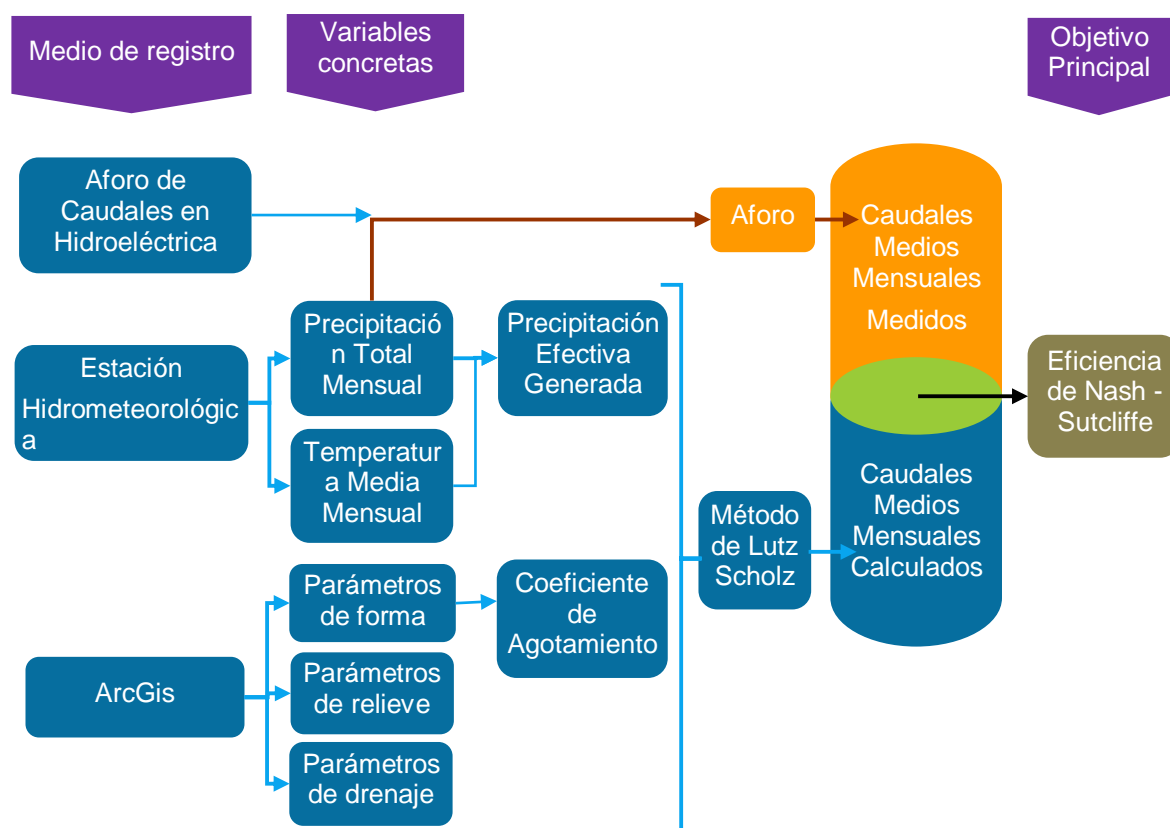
Medio de registro

Variables concretas

Objetivo Principal

Aforo de Caudales en Hidroeléctrica

Aforo

Caudales Medios Mensuales Medidos

Estación Hidrometeorológica

Precipitación Total Mensual

Precipitación Efectiva Generada

Temperatura Media Mensual

Eficiencia de Nash - Sutcliffe

Caudales Medios Mensuales Calculados

Método de Lutz Scholz

Parámetros de forma

Coeficiente de Agotamiento

ArcGis

Parámetros de relieve

Parámetros de drenaje